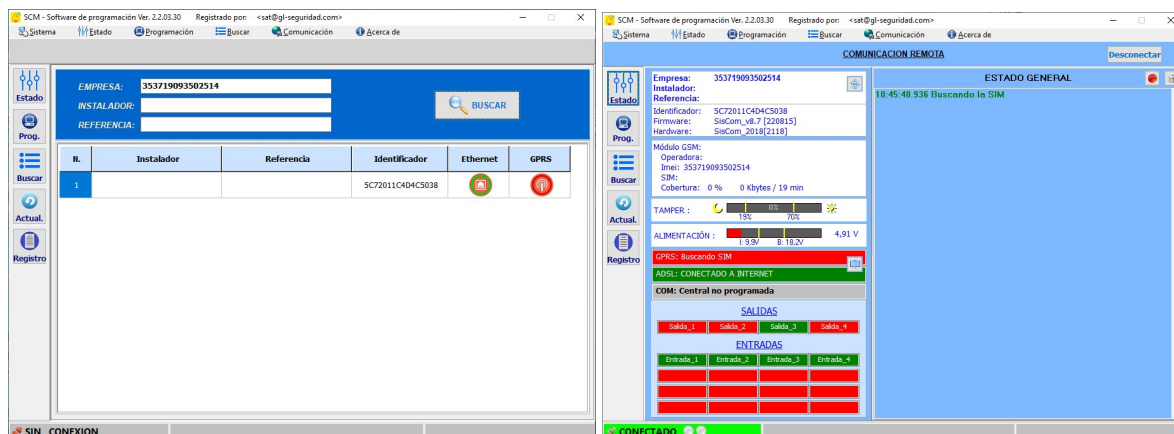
SCM - Software de programación Ver. 2.2.03.30 Registrado por: <sat@gl-seguridad.com>

Sistema Estado Programación Buscar Comunicación Acerca de

Estado
Prog.
Buscar
Actual.
Registro

EMPRESA: 353719093502514
INSTALADOR:
REFERENCIA:

BUSCAR

| N. | Instalador | Referencia | Identificador | Ethernet | GPRS |
|---|---|---|---|---|---|
| 1 | | | 5C72011C4D4C5038 | | |

SIN CONEXION

SCM - Software de programación Ver. 2.2.03.30 Registrado por: <sat@gl-seguridad.com>

Sistema Estado Programación Buscar Comunicación Acerca de

COMUNICACION REMOTA

Desconectar

Estado
Prog.
Buscar
Actual.
Registro

Empresa: 353719093502514
Instalador:
Referencia:

Identificador: 5C72011C4D4C5038
Firmware: SisCom_v8.7 [220815]
Hardware: SisCom_2018[2118]

Módulo GSM:
Operadora:
Imei: 353719093502514
SIM:
Cobertura: 0 % 0 Kbytes / 19 min

TAMPER : 0% 19% 70%

ALIMENTACIÓN : 4,91 V
I: 9,9V B: 18,2V

GPRS: Buscando SIM
ADSL: CONECTADO A INTERNET
COM: Central no programada

SALIDAS
Salida_1 Salida_2 Salida_3 Salida_4

ENTRADAS
Entrada_1 Entrada_2 Entrada_3 Entrada_4

ESTADO GENERAL
10:45:48.936 Buscando la SIM

CONECTADO